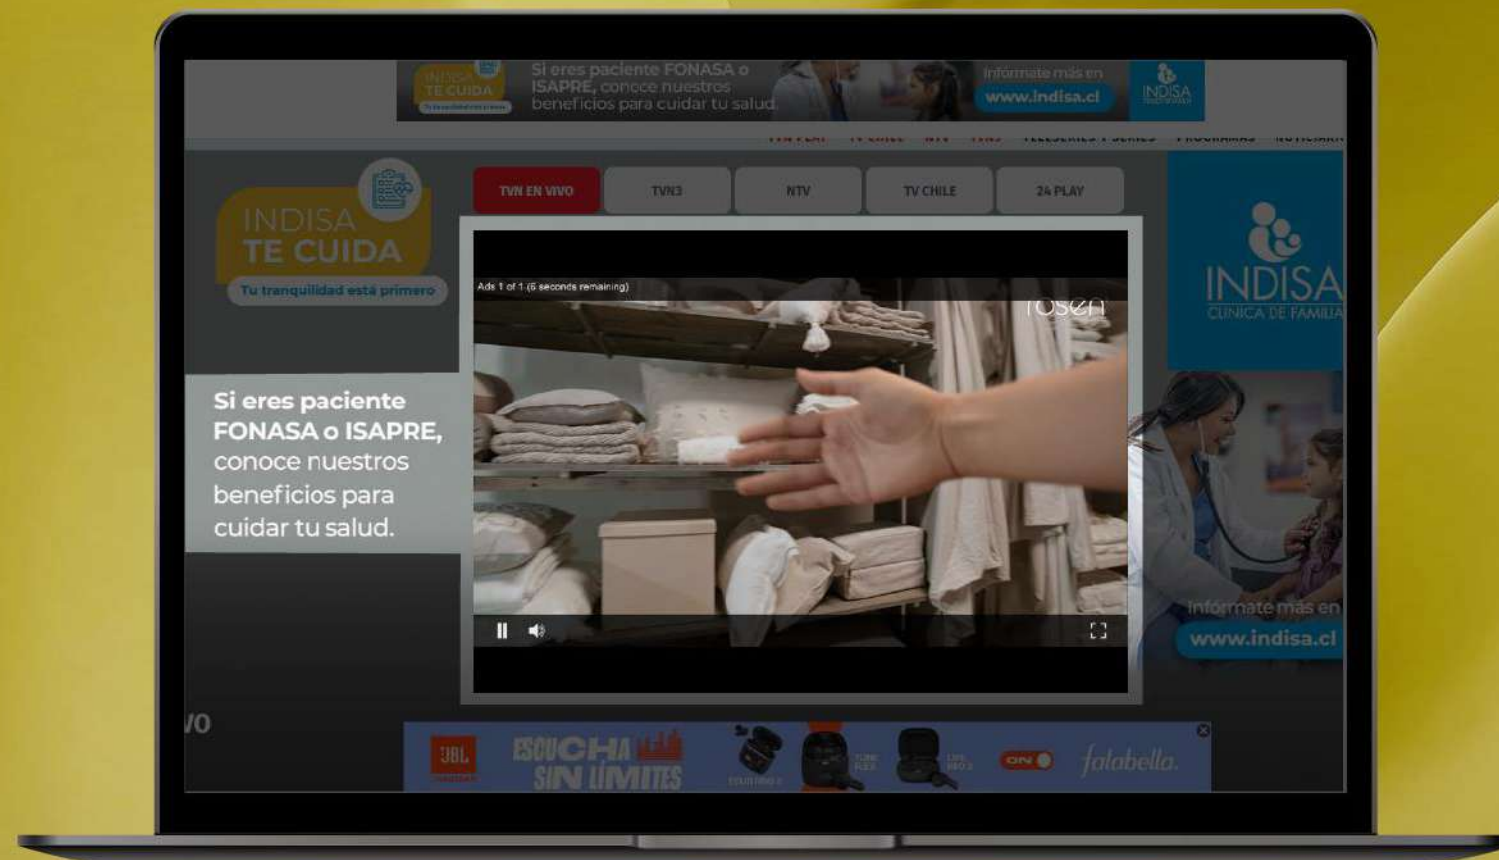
INDISA TE CUIDA
Si eres paciente FONASA o ISAPRE, conoce nuestros beneficios para cuidar tu salud.
Infórmate más en www.indisa.cl
INDISA

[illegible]

TVN EN VIVO TVN3 NTV TV CHILE 24 PLAY

INDISA TE CUIDA
Tu tranquilidad está primero

Si eres paciente FONASA o ISAPRE, conoce nuestros beneficios para cuidar tu salud.

Ads 1 of 1 (6 seconds remaining)
rosen

INDISA
CLÍNICA DE FAMILIA

Infórmate más en
www.indisa.cl

VO

JBL
ESCUCHA SIN LÍMITES
ON
falabella.